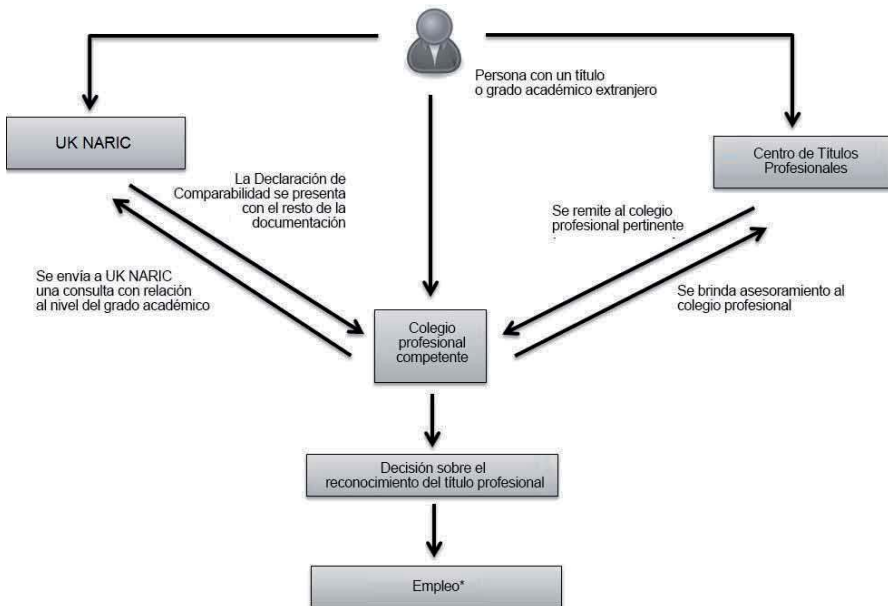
Persona con un título o grado académico extranjero

UK NARIC

Centro de Titulos Profesionales

La Declaración de Comparabilidad se presenta con el resto de la documentación

Se remite al colegio profesional pertinente

Se envía a UK NARIC una consulta con relación al nivel del grado académico

Se brinda asesoramiento al colegio profesional

Colegio profesional competente

Decisión sobre el reconocimiento del título profesional

Empleo*